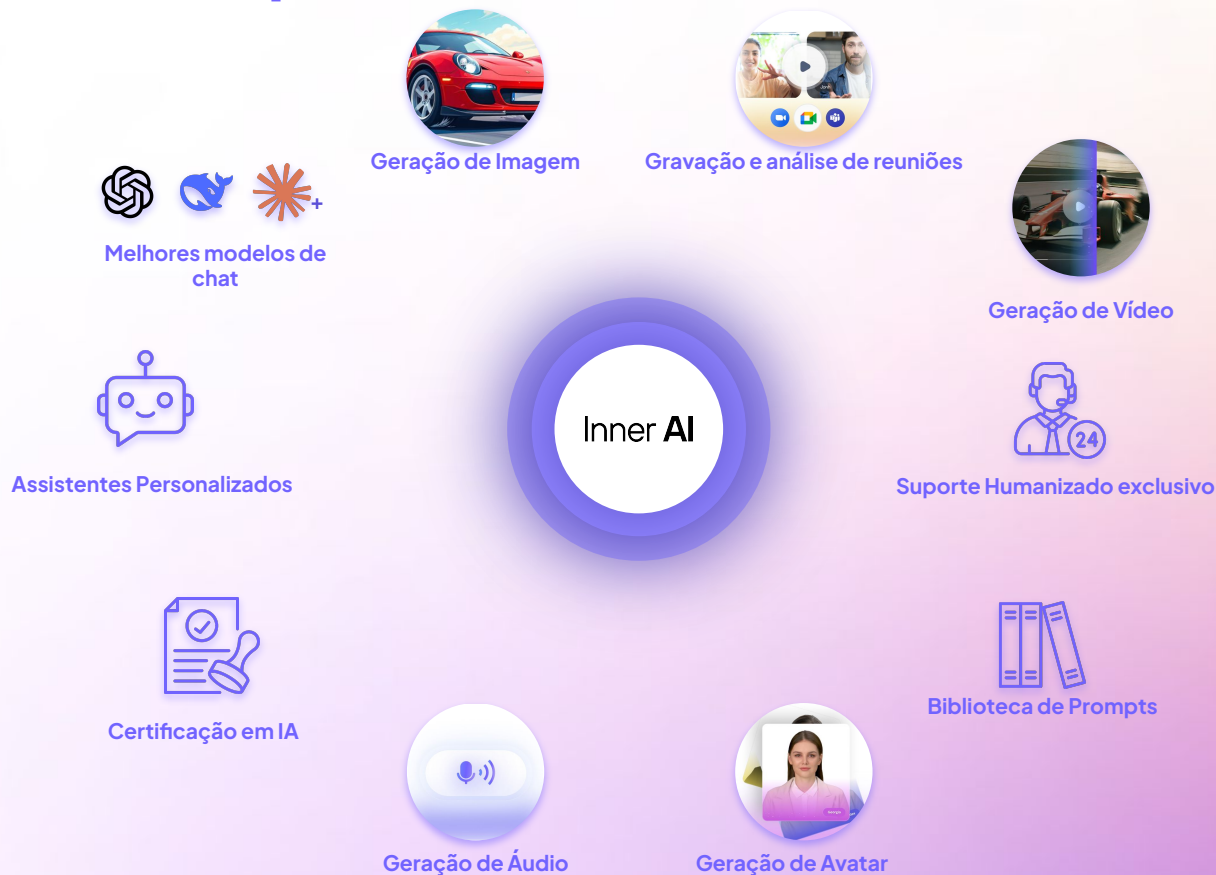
Geração de Imagem

Gravação e análise de reuniões

Melhores modelos de chat

Geração de Vídeo

Inner AI

Assistentes Personalizados

24

Suporte Humanizado exclusivo

Certificação em IA

Biblioteca de Prompts

Geração de Áudio

Geração de Avatar